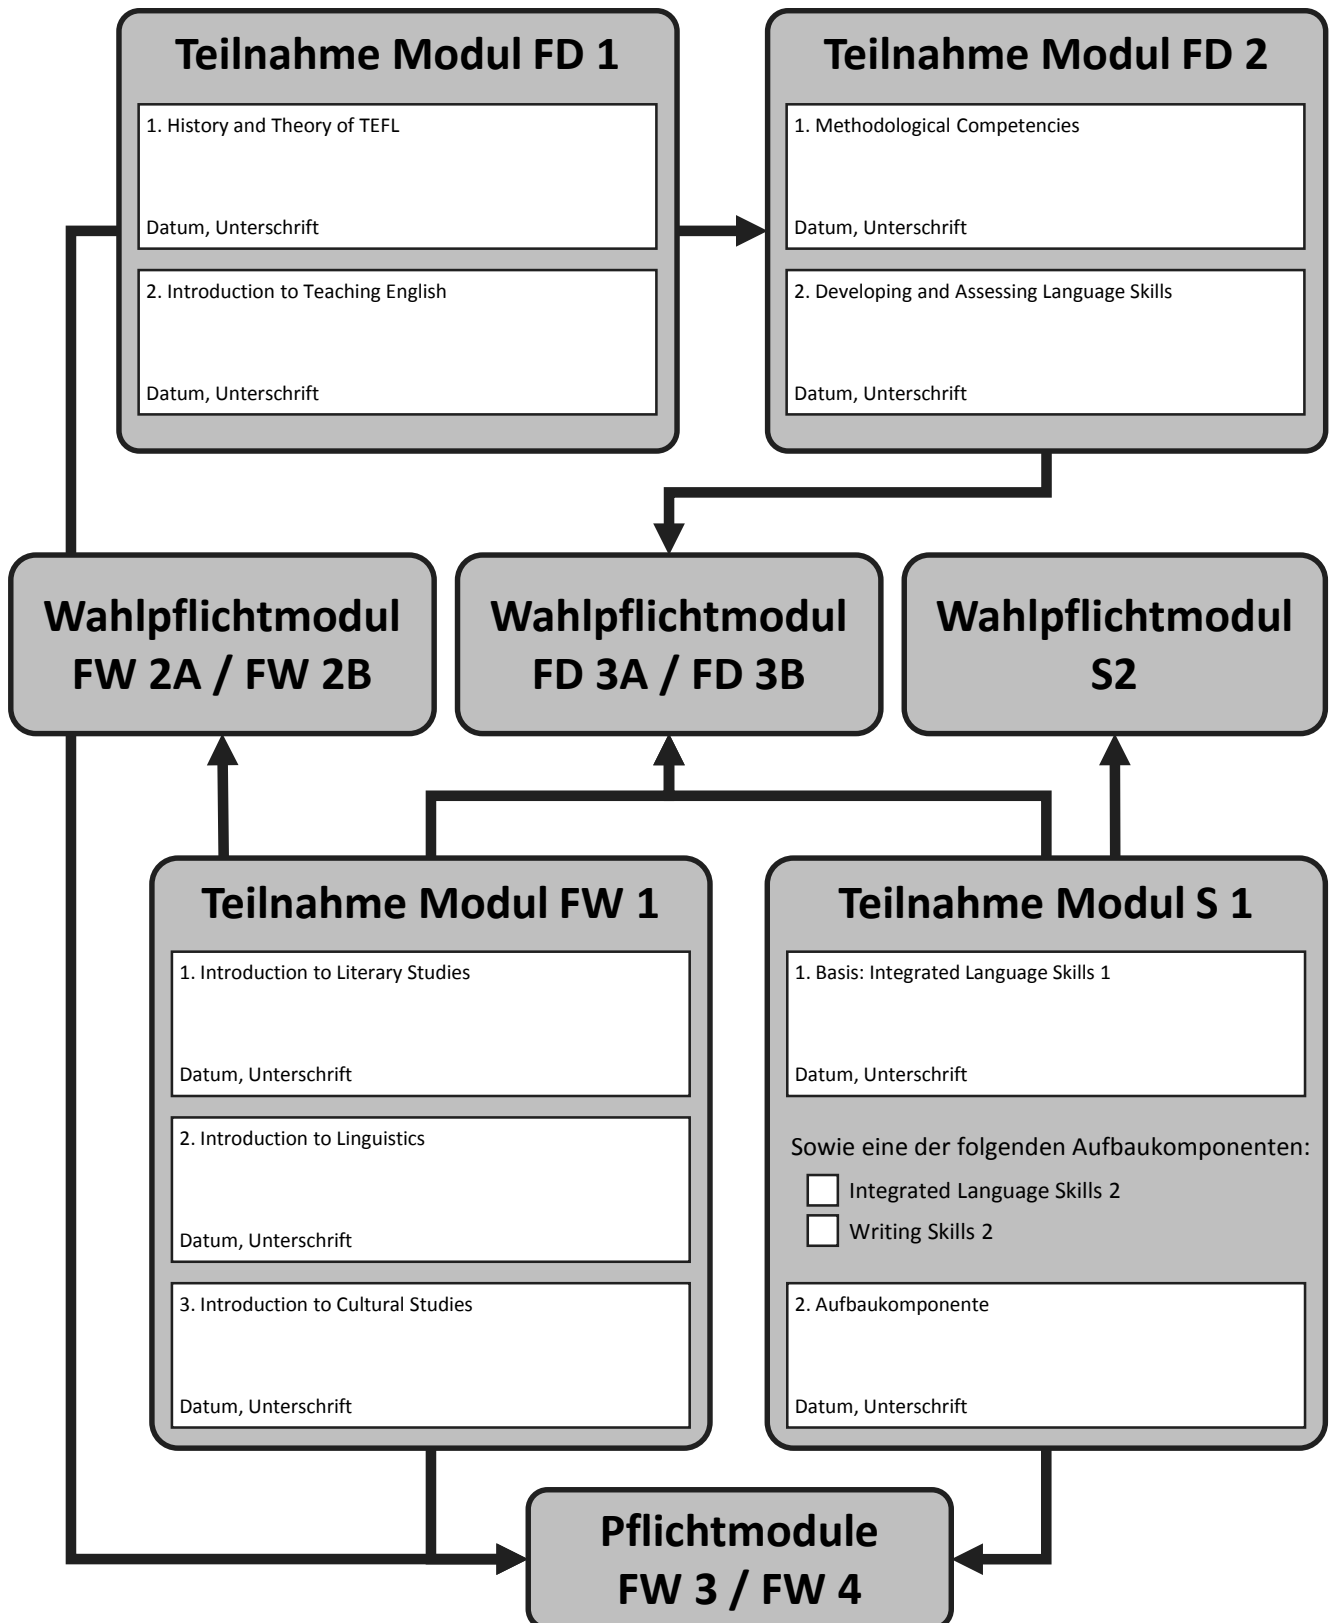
Teilnahme Modul FD 1

1. History and Theory of TEFL

Datum, Unterschrift

2. Introduction to Teaching English

Datum, Unterschrift

Teilnahme Modul FD 2

1. Methodological Competencies

Datum, Unterschrift

2. Developing and Assessing Language Skills

Datum, Unterschrift

Wahlpflichtmodul FW 2A / FW 2B

Wahlpflichtmodul FD 3A / FD 3B

Wahlpflichtmodul S2

Teilnahme Modul FW 1

1. Introduction to Literary Studies

Datum, Unterschrift

2. Introduction to Linguistics

Datum, Unterschrift

3. Introduction to Cultural Studies

Datum, Unterschrift

Teilnahme Modul S 1

1. Basis: Integrated Language Skills 1

Datum, Unterschrift

Sowie eine der folgenden Aufbaukomponenten:

Integrated Language Skills 2

Writing Skills 2

2. Aufbaukomponente

Datum, Unterschrift

Pflichtmodule FW 3 / FW 4